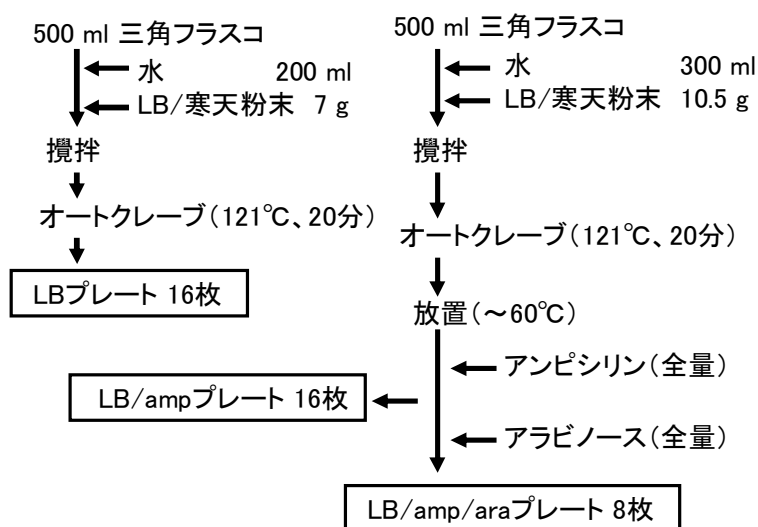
500 ml 三角フラスコ
水 200 ml
LB/寒天粉末 7 g
攪拌
オートクレーブ（121℃、20分）
LBプレート 16枚

500 ml 三角フラスコ
水 300 ml
LB/寒天粉末 10.5 g
攪拌
オートクレーブ（121℃、20分）
放置（～60℃）
アンピシリン（全量）
LB/ampプレート 16枚
アラビノース（全量）
LB/amp/araプレート 8枚